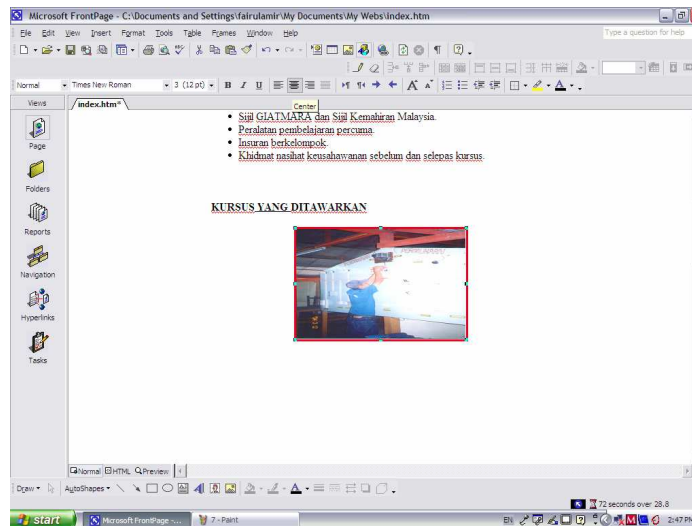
Microsoft FrontPage - C:\Documents and Settings\fairulamir\My Documents\My Webs\index.htm

File Edit View Insert Format Tools Table Frames Window Help

Type a question for help

Normal Times New Roman 3 (12 pt) B I U

Center

Views

index.htm*

Page

Folders

Reports

Navigation

Hyperlinks

Tasks

- Sijil GIATMARA dan Sijil Kemahiran Malaysia.
- Peralatan pembelajaran percuma.
- Insuran berkelompok.
- Khidmat nasihat keusahawanan sebelum dan selepas kursus.

KURSUS YANG DITAWARKAN

Normal HTML Preview

Draw AutoShapes

72 seconds over 28.8

start Microsoft FrontPage -... 7 - Paint

EN 2:47 PM